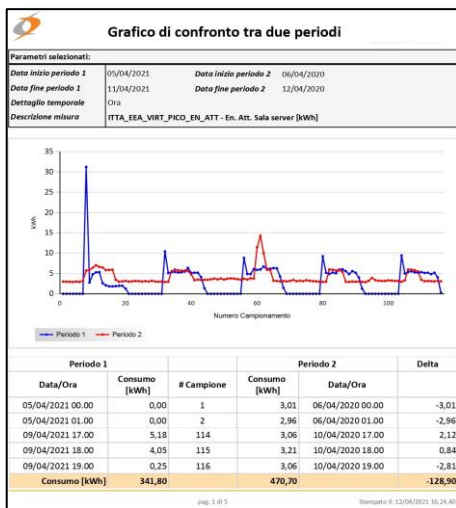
Grafico di confronto tra due periodi

Parametri selezionati:

| | | | |
|---|---|---|---|
| Data inizio periodo 1 | 05/04/2021 | Data inizio periodo 2 | 06/04/2020 |
| Data fine periodo 1 | 11/04/2021 | Data fine periodo 2 | 12/04/2020 |
| Dettaglio temporale | Ora | | |
| Descrizione misura | ITTA_EEA_VIRT_PICO_EN_ATT - En. Att. Sala server [kWh] | | |

35
30
25
20
15
10
5
0
kWh
0
20
40
60
80
100
Numero Campionamento

Periodo 1
Periodo 2

| Periodo 1 | | | Periodo 2 | | Delta |
|---|---|---|---|---|---|
| Data/Ora | Consumo [kWh] | # Campione | Consumo [kWh] | Data/Ora | |
| 05/04/2021 00.00 | 0,00 | 1 | 3,01 | 06/04/2020 00.00 | -3,01 |
| 05/04/2021 01.00 | 0,00 | 2 | 2,96 | 06/04/2020 01.00 | -2,96 |
| 09/04/2021 17.00 | 5,18 | 114 | 3,06 | 10/04/2020 17.00 | 2,12 |
| 09/04/2021 18.00 | 4,05 | 115 | 3,21 | 10/04/2020 18.00 | 0,84 |
| 09/04/2021 19.00 | 0,25 | 116 | 3,06 | 10/04/2020 19.00 | -2,81 |
| Consumo [kWh] | 341,80 | | 470,70 | | -128,90 |

pag. 1 di 5

Stampato il: 12/04/2021 16.24.40